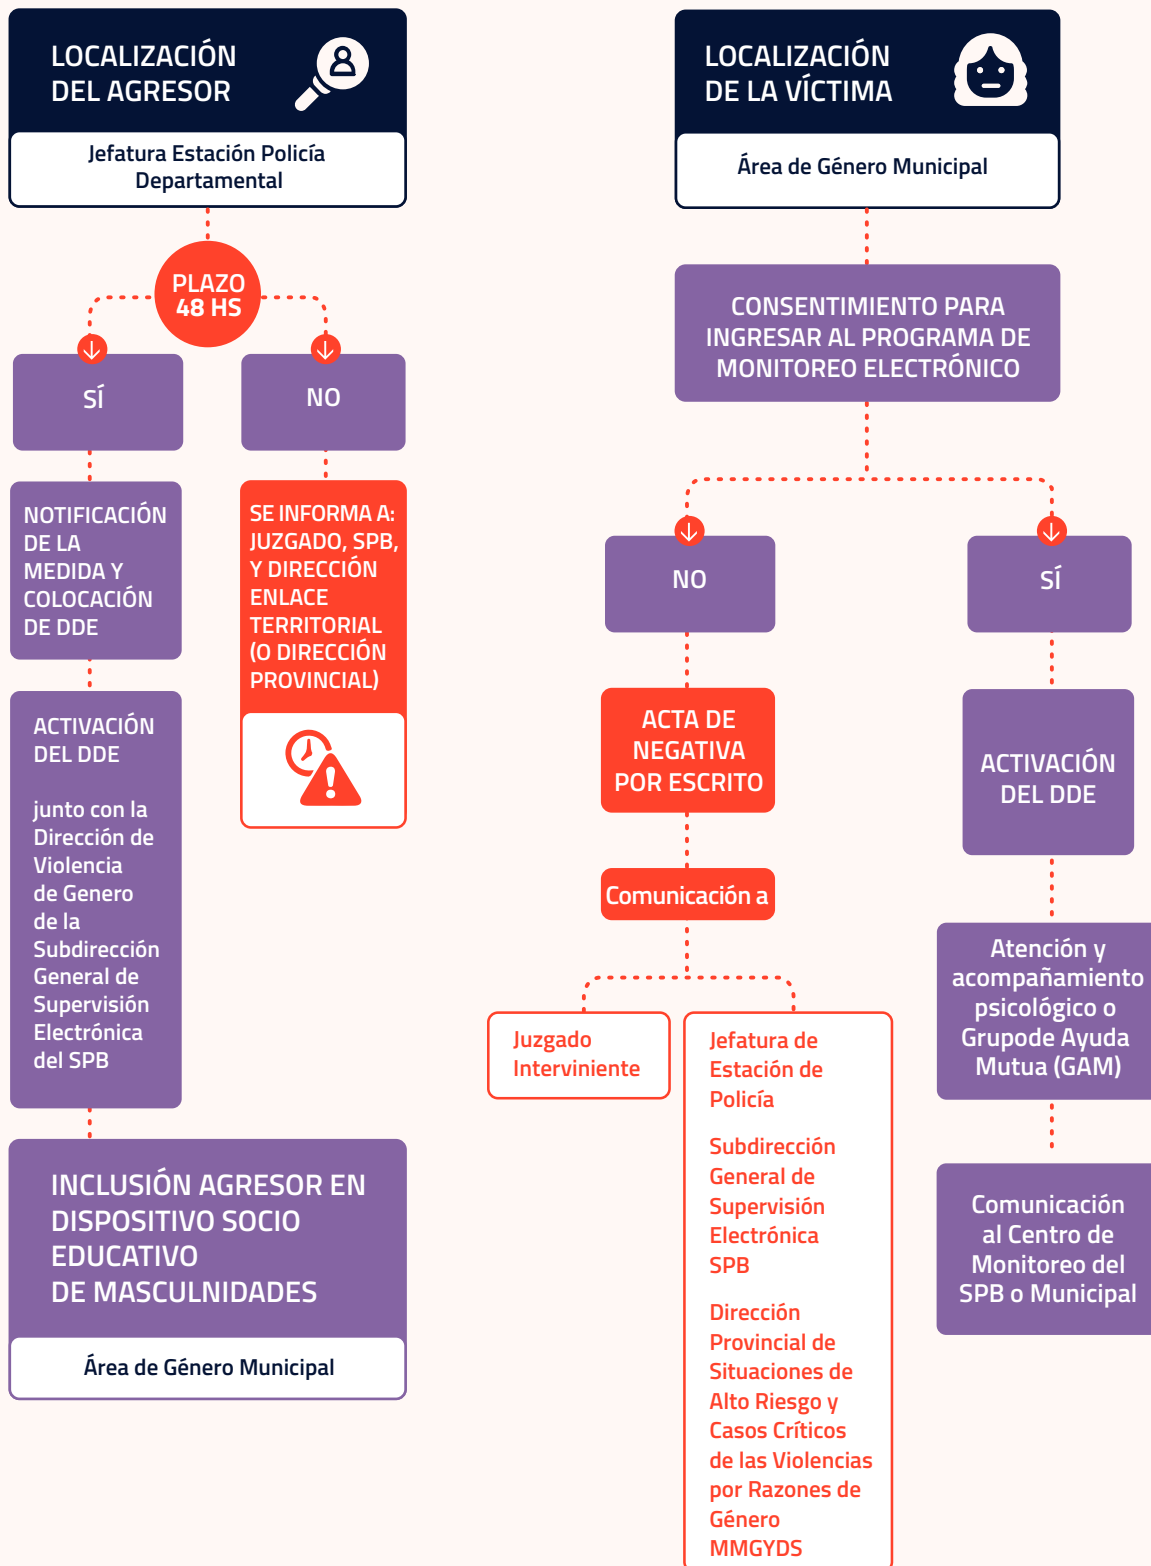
LOCALIZACIÓN DEL AGRESOR

Jefatura Estación Policía Departamental

PLAZO 48 HS

SÍ

NO

NOTIFICACIÓN DE LA MEDIDA Y COLOCACIÓN DE DDE

SE INFORMA A: JUZGADO, SPB, Y DIRECCIÓN ENLACE TERRITORIAL (O DIRECCIÓN PROVINCIAL)

ACTIVACIÓN DEL DDE

junto con la Dirección de Violencia de Genero de la Subdirección General de Supervisión Electrónica del SPB

INCLUSIÓN AGRESOR EN DISPOSITIVO SOCIO EDUCATIVO DE MASCULNIDADES

Área de Género Municipal

LOCALIZACIÓN DE LA VÍCTIMA

Área de Género Municipal

CONSENTIMIENTO PARA INGRESAR AL PROGRAMA DE MONITOREO ELECTRÓNICO

NO

SÍ

ACTA DE NEGATIVA POR ESCRITO

Comunicación a

Juzgado Interviniente

Jefatura de Estación de Policía

Subdirección General de Supervisión Electrónica SPB

Dirección Provincial de Situaciones de Alto Riesgo y Casos Críticos de las Violencias por Razones de Género MMGYDS

ACTIVACIÓN DEL DDE

Atención y acompañamiento psicológico o Grupode Ayuda Mutua (GAM)

Comunicación al Centro de Monitoreo del SPB o Municipal